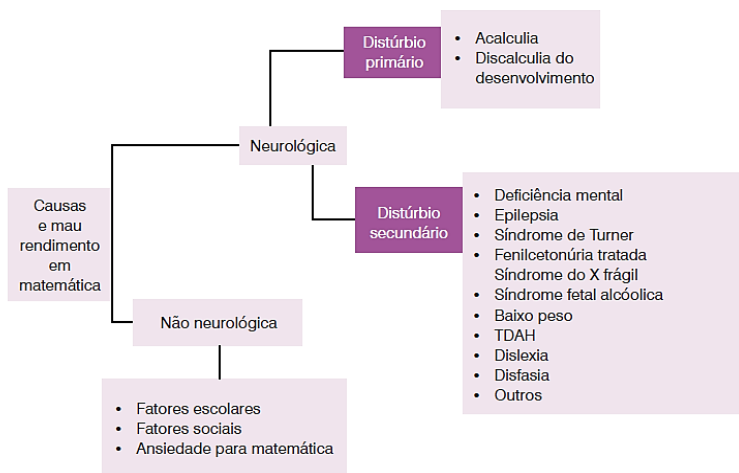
Causas e mau rendimento em matemática

Neurológica

Distúrbio primário

- Acalculia
- Discalculia do desenvolvimento

Distúrbio secundário

- Deficiência mental
- Epilepsia
- Síndrome de Turner
- Fenilcetonúria tratada Síndrome do X frágil
- Síndrome fetal alcóolica
- Baixo peso
- TDAH
- Dislexia
- Disfasia
- Outros

Não neurológica

- Fatores escolares
- Fatores sociais
- Ansiedade para matemática